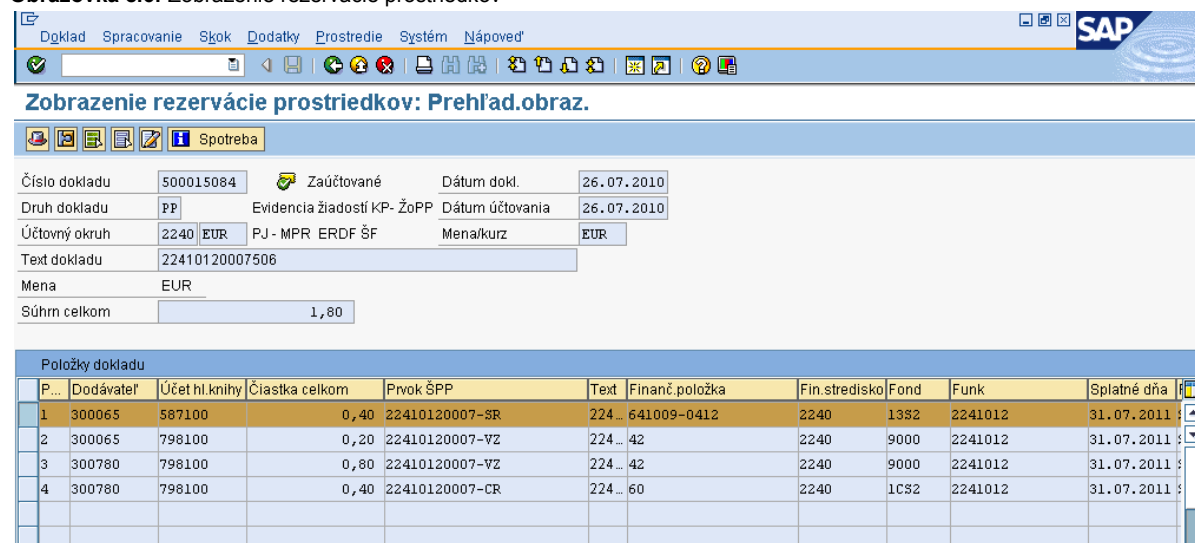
Obrazovka č.6: Zobrazenie rezervácie prostriedkov

Doklad Spracovanie Skok Dodatky Prostredie Systém Nápoveď

SAP

Zobrazenie rezervácie prostriedkov: Prehľad.obraz.

Spotreba

Číslo dokladu 500015084 Zaúčtované Dátum dokl. 26.07.2010
Druh dokladu PP Evidencia žiadostí KP- ŽoPP Dátum účtovania 26.07.2010
Účtovný okruh 2240 EUR PJ - MPR ERDF ŠF Mena/kurz EUR
Text dokladu 22410120007506
Mena EUR
Súhrn celkom 1,80

Položky dokladu

| P... | Dodávateľ | Účet hl.knihy | Čiastka celkom | Prvok ŠPP | Text | Finanč.položka | Fin.stredisko | Fond | Funk | Splatné dňa |
|---|---|---|---|---|---|---|---|---|---|---|
| 1 | 300065 | 587100 | 0,40 | 22410120007-SR | 224... | 641009-0412 | 2240 | 13S2 | 2241012 | 31.07.2011 |
| 2 | 300065 | 798100 | 0,20 | 22410120007-VZ | 224... | 42 | 2240 | 9000 | 2241012 | 31.07.2011 |
| 3 | 300780 | 798100 | 0,80 | 22410120007-VZ | 224... | 42 | 2240 | 9000 | 2241012 | 31.07.2011 |
| 4 | 300780 | 798100 | 0,40 | 22410120007-CR | 224... | 60 | 2240 | 1CS2 | 2241012 | 31.07.2011 |